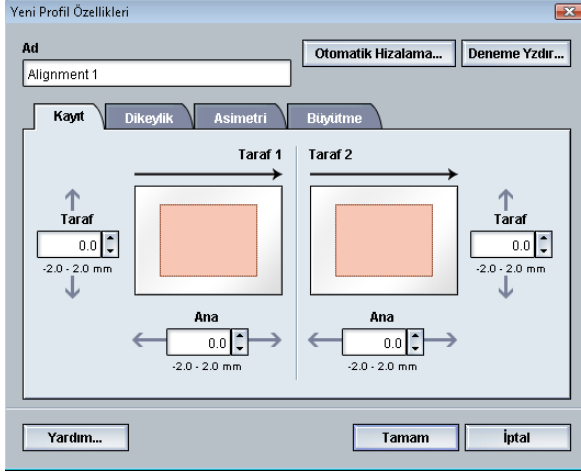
Yeni Profil Özellikleri

Ad
Alignment 1

Otomatik Hizalama...
Deneme Yzdır...

Kayıt
Dikeylik
Asimetri
Büyütme

Taraf 1
Taraf 2

Taraf
0.0
-2.0 - 2.0 mm

Taraf
0.0
-2.0 - 2.0 mm

Ana
0.0
-2.0 - 2.0 mm

Ana
0.0
-2.0 - 2.0 mm

Yardım...
Tamam
İptal